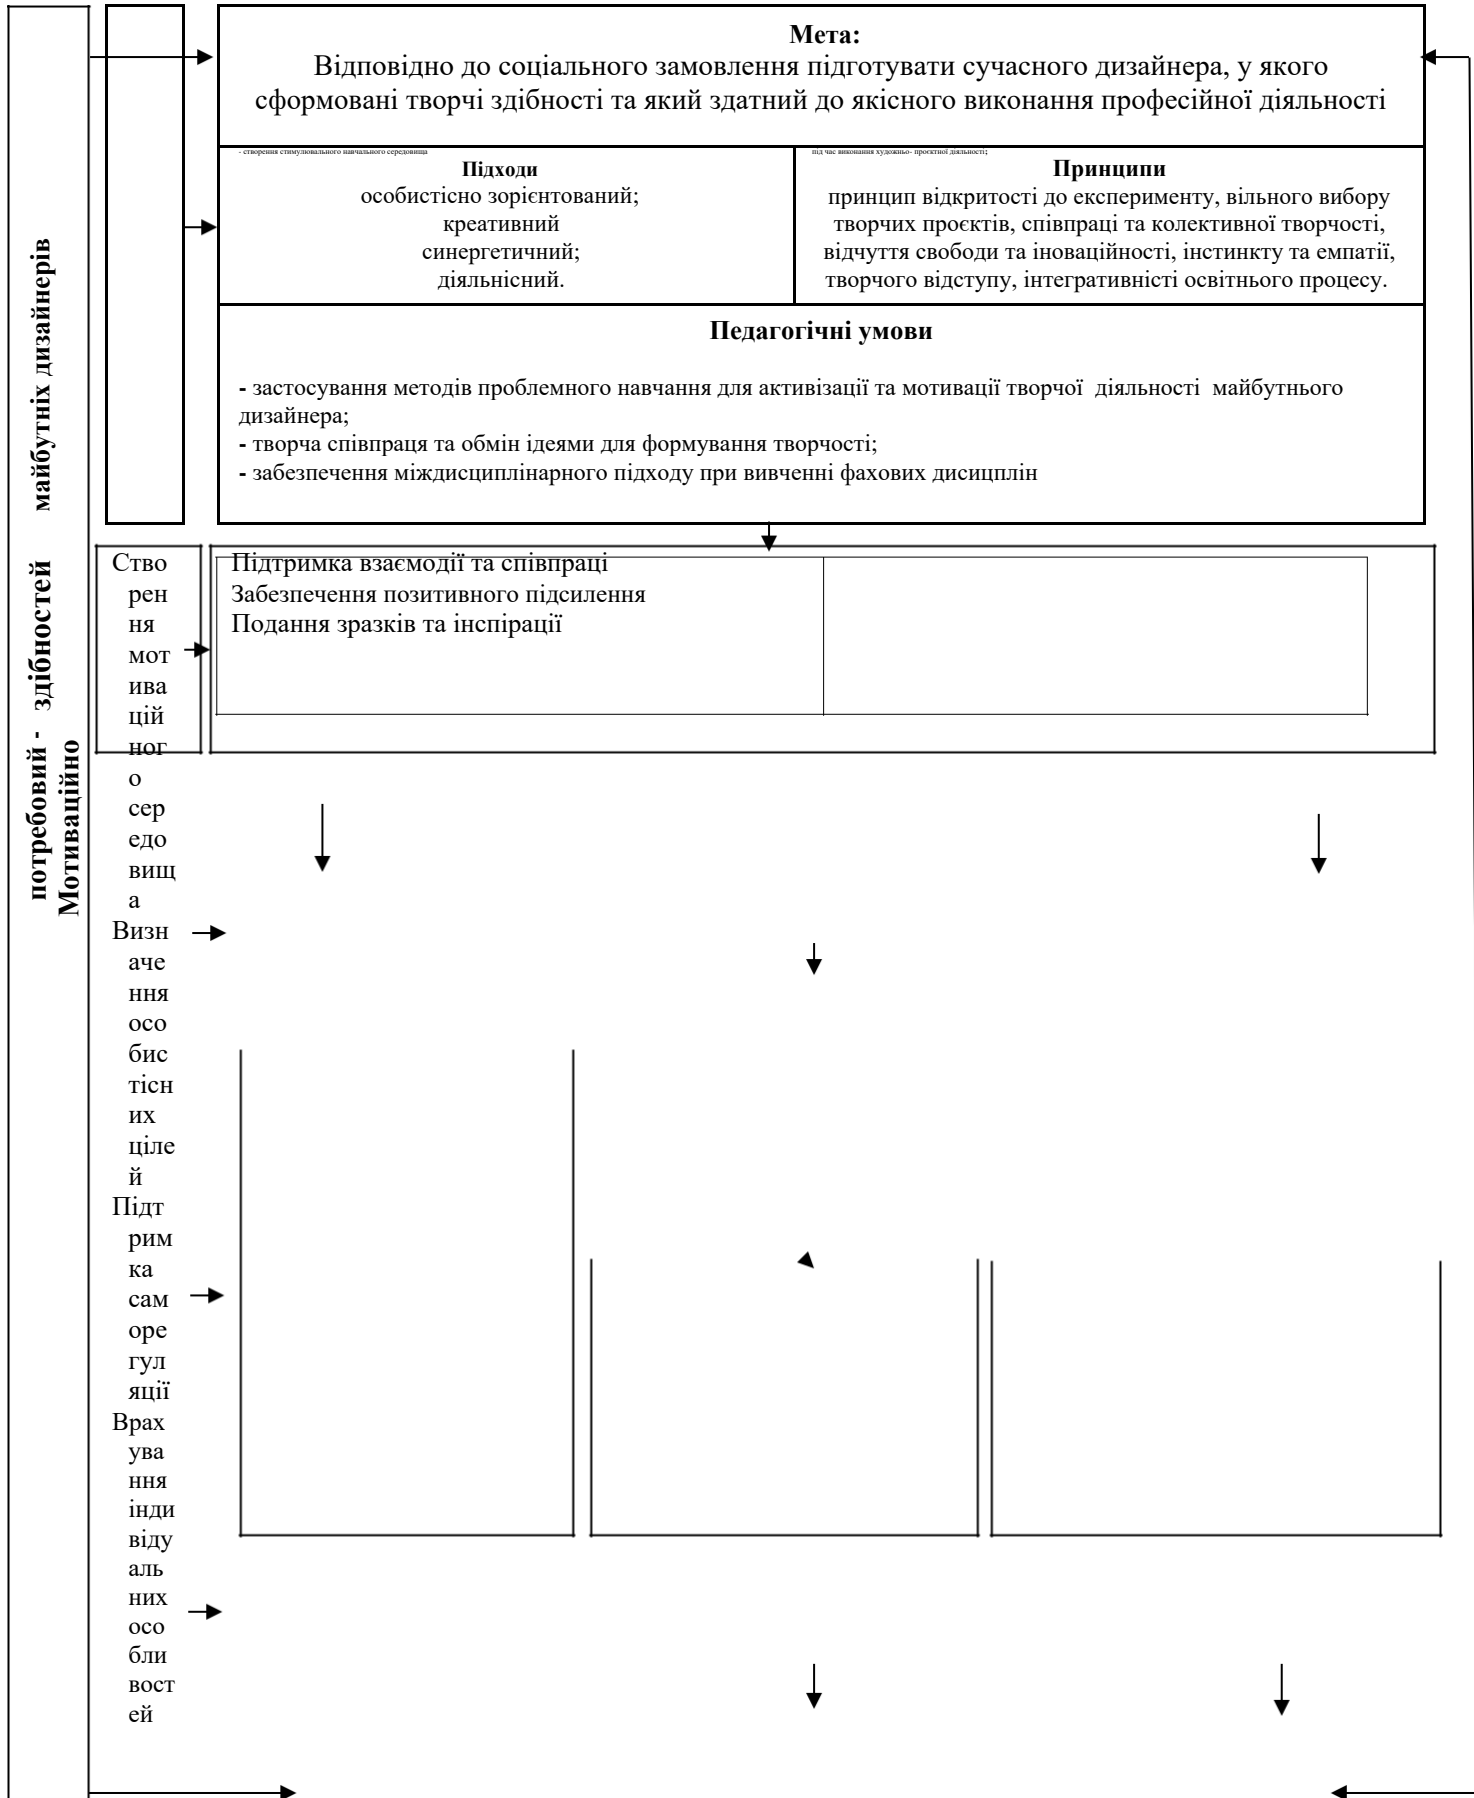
Мотиваційно потребовий - здібностей майбутніх дизайнерів

Мета:
Відповідно до соціального замовлення підготувати сучасного дизайнера, у якого сформовані творчі здібності та який здатний до якісного виконання професійної діяльності

- створення стимулювального навчального середовища

під час виконання художньо- проектної діяльності;

Підходи
особистісно зорієнтований;
креативний
синергетичний;
діяльнісний.

Принципи
принцип відкритості до експерименту, вільного вибору творчих проєктів, співпраці та колективної творчості, відчуття свободи та іноваційності, інстинкту та емпатії, творчого відступу, інтегративністі освітнього процесу.

Педагогічні умови

- застосування методів проблемного навчання для активізації та мотивації творчої діяльності майбутнього дизайнера;
- творча співпраця та обмін ідеями для формування творчості;
- забезпечення міждисциплінарного підходу при вивченні фахових дисициплін

Створення мотиваційного середовища
Визначення особистісних цілей
Підтримка саморегуляції
Врахування індивідуальних особливостей

Підтримка взаємодії та співпраці
Забезпечення позитивного підсилення
Подання зразків та інспірації